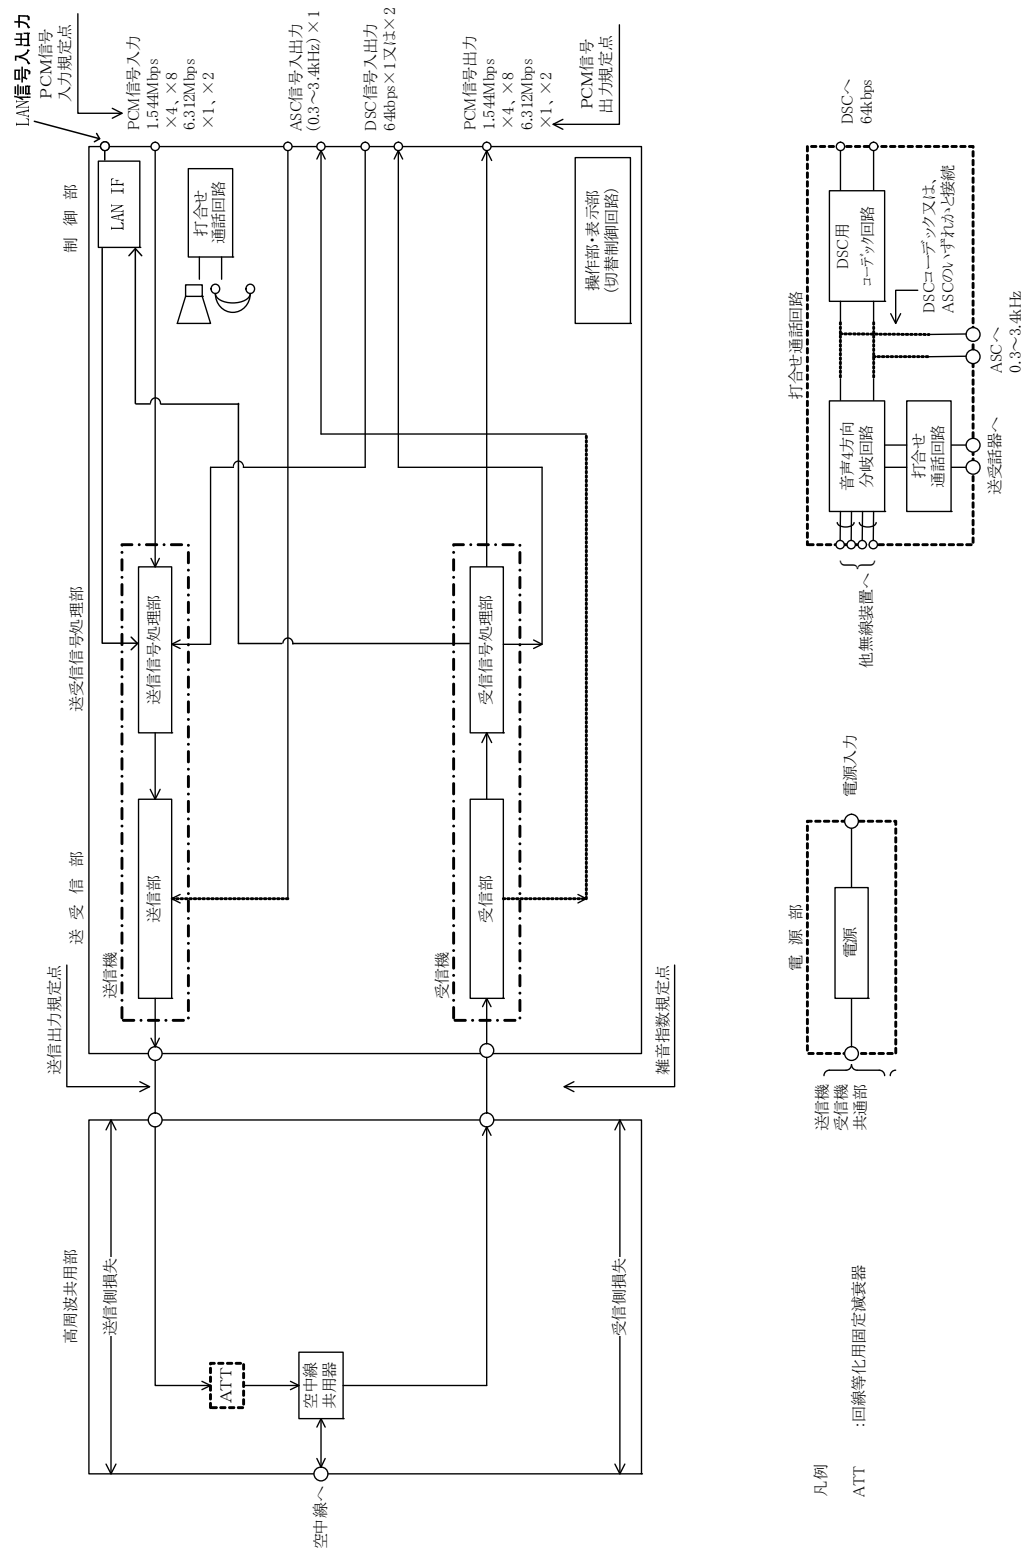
LAN信号入出力

PCM信号
入力規定点

PCM信号入力
1.544Mbps
×4、×8
6.312Mbps
×1、×2

ASC信号入出力
(0.3～3.4kHz)×1

DSC信号入出力
64kbps×1又は×2

PCM信号出力
1.544Mbps
×4、×8
6.312Mbps
×1、×2

PCM信号
出力規定点

制御部

LAN IF

打合せ
通話回路

操作部、表示部
(切替制御回路)

送受信信号処理部

送信信号処理部

受信信号処理部

送受信部

送信部

受信部

送信機

受信機

送信出力規定点

雑音指数規定点

高周波共用部

送信側損失

受信側損失

ATT

空中線
共用器

空中線へ

凡例
ATT　:回線等化用固定減衰器

電源部

電源

送信機
受信機
共通部

電源入力

DSCへ
64k bps

打合せ通話回路

DSC用
コーデック回路

DSCコーデック又は、
ASCのいずれかと接続

音声4方向
分岐回路

打合せ
通話回路

他無線装置へ

送受話器へ

ASCへ
0.3～3.4kHz